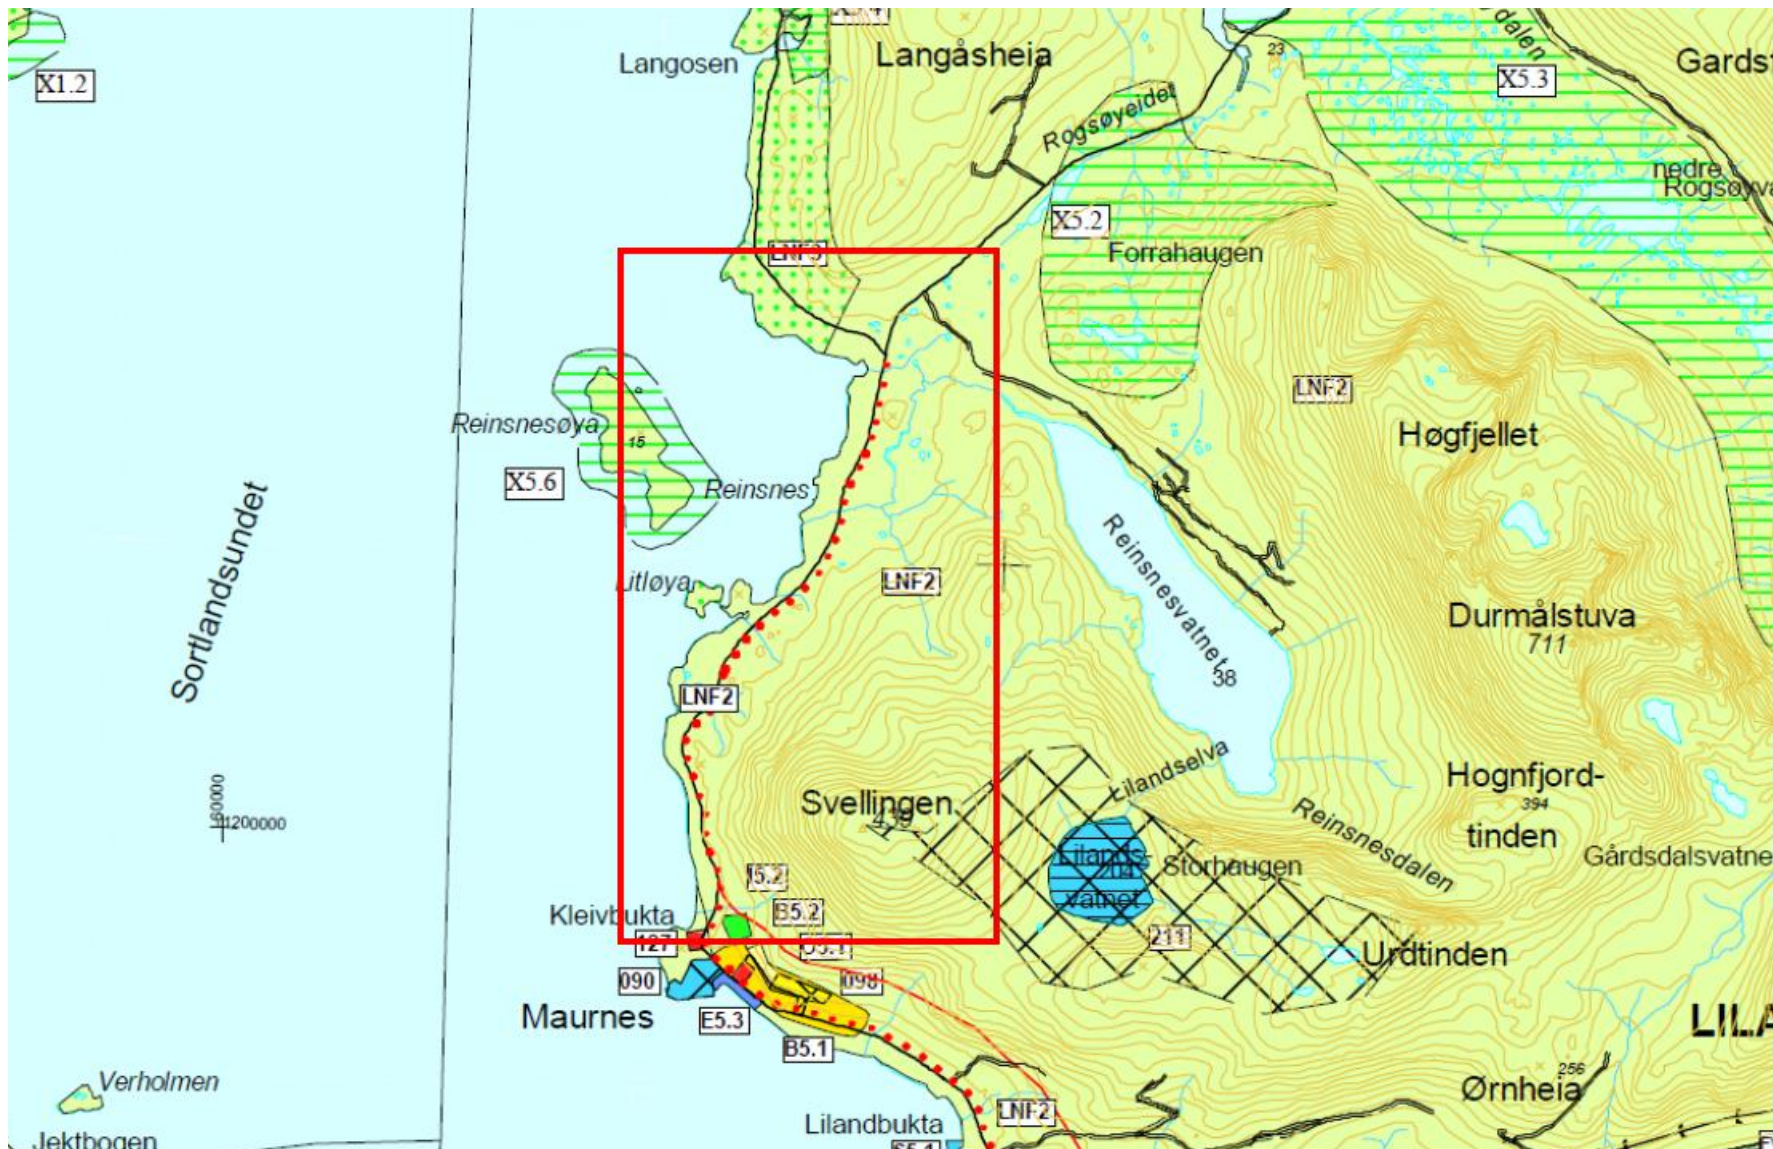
X1.2

Langosen

Langåsheia

23

dalen

X5.3

Gardst

Rogsøyeidet

nedre Rogsøyva

X5.2

Forrahaugen

LNF3

LNF2

Reinsnesøya

15

X5.6

Reinsnes

Høgfjellet

Sortlandsundet

Litløya

LNF2

Reinsnesvatnet

38

Durmålstuva

711

LNF2

Hognfjord-

394

tinden

Lilandselva

Reinsnesdalen

Svellingen

439

1200000

Lilandsvatnet

204

Storhaugen

Gårdsdalsvatne

I5.2

B5.2

Kleivbukta

127

B5.1

211

Urdtinden

090

098

Maurnes

E5.3

B5.1

LILA

256

Ørnheia

Verholmen

Lilandbukta

LNF2

Jektbogen